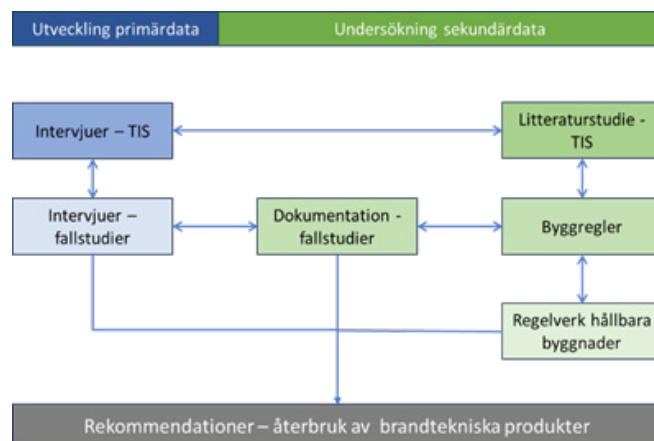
Utveckling primärdata

Undersökning sekundärdata

Intervjuer – TIS

Litteraturstudie - TIS

Intervjuer – fallstudier

Dokumentation - fallstudier

Byggregler

Regelverk hållbara byggnader

Rekommendationer – återbruk av brandtekniska produkter